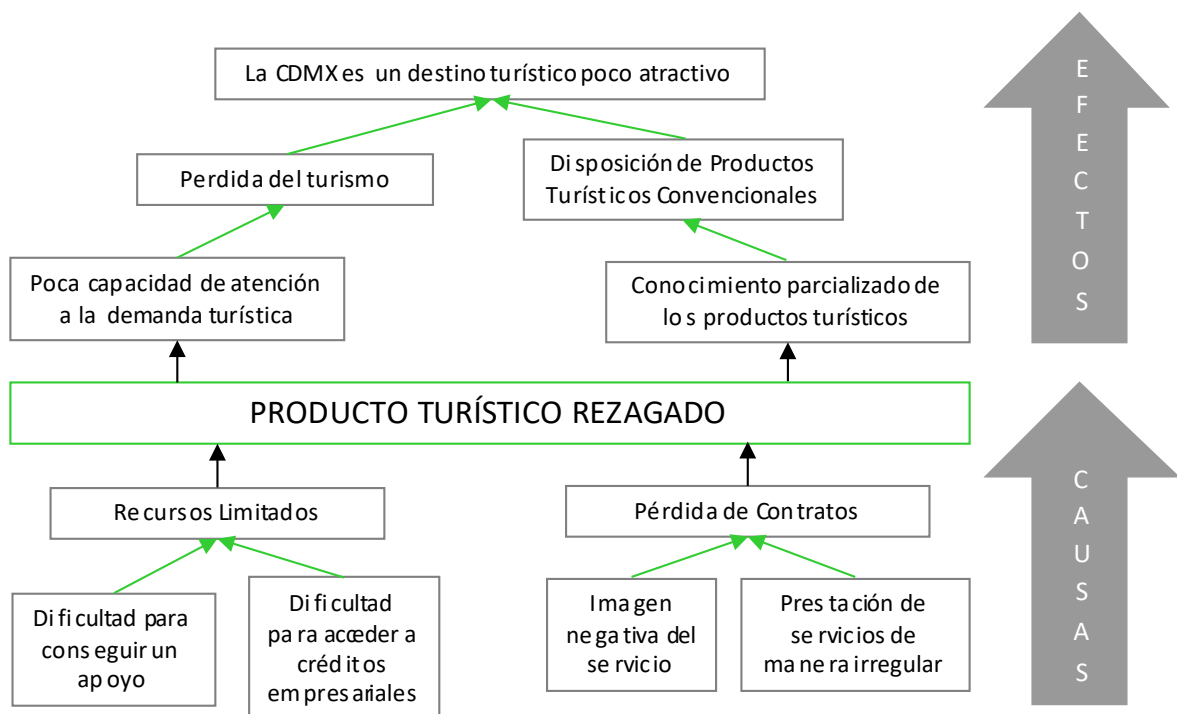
La CDMX es un destino turístico poco atractivo

Perdida del turismo

Disposición de Productos Turísticos Convencionales

Poca capacidad de atención a la demanda turística

Conocimiento parcializado de los productos turísticos

PRODUCTO TURÍSTICO REZAGADO

Recursos Limitados

Pérdida de Contratos

Dificultad para conseguir un apoyo

Dificultad para acceder a créditos empresariales

Imagen negativa del servicio

Prestación de servicios de manera irregular

E F E C T O S

C A U S A S